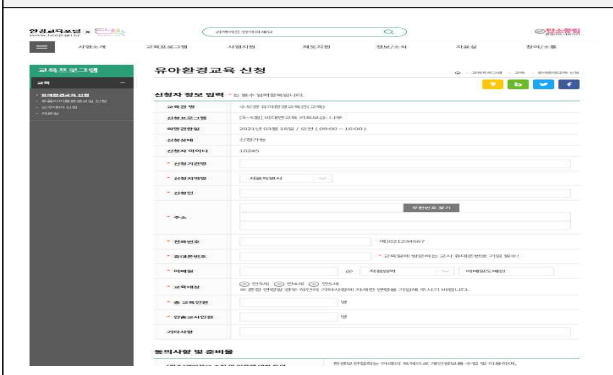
환경교육포털

검색어를 입력하세요

사업소개 교육프로그램 사업지원 체험지원 정보/소식 자료실 참여/소통

교육프로그램

유아환경교육 신청

유아환경교육 신청

신청자 정보 입력 * 는 필수 입력항목입니다.

| 교육명 | 수도권 유아환경교육(현교육) |
|---|---|
| 신청프로그램 | [수업형] 미래환경교육 기후사람 나무 |
| 희망교육일 | 2021년 09월 16일 / 오전 (09:00 ~ 10:00) |
| 신청상태 | 신청가능 |
| 신청자 아이디 | 10395 |
| * 신청기관명 | |
| * 신청지역명 | 지역 |
| * 신청인 | |
| * 주소 | 우편번호 찾기 |
| * 전화번호 | 예) 0212345667 |
| * 휴대폰번호 | * 교육일에 방문하시는 교사 휴대폰번호를 기입 필수! |
| * 이메일 | @ 직접입력 |
| * 교육대상 | 만3세 만4세 만5세 |
| * 총 교육인원 | 명 |
| 인솔교사인원 | 명 |
| 기타사항 | |

동의사항 및 준비물